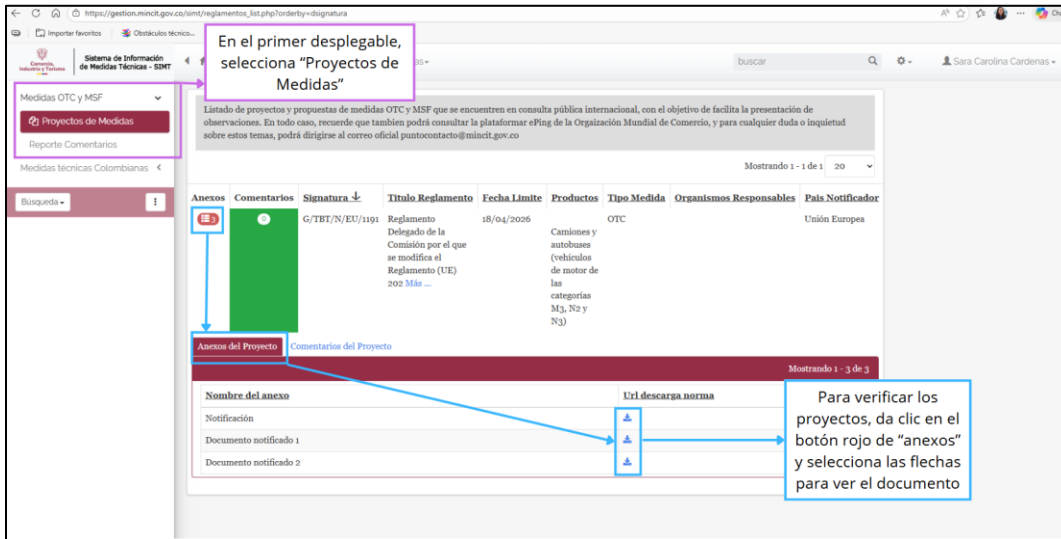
https://gestion.mincit.gov.co/simt/reglamentos_list.php?orderby=dsignatura

Importar favoritos   Obstáculos técnico...

Comercio, Industria y Turismo   Sistema de Información de Medidas Técnicas - SIMT

En el primer desplegable, selecciona "Proyectos de Medidas"

buscar

Sara Carolina Cardenas

Medidas OTC y MSF

Proyectos de Medidas

Reporte Comentarios

Medidas técnicas Colombianas

Búsqueda

Listado de proyectos y propuestas de medidas OTC y MSF que se encuentren en consulta pública internacional, con el objetivo de facilita la presentación de observaciones. En todo caso, recuerde que tambien podrá consultar la plataformar ePing de la Orgaización Mundial de Comercio, y para cualquier duda o inquietud sobre estos temas, podrá dirigirse al correo oficial puntocontacto@mincit.gov.co

Mostrando 1 - 1 de 1   20

| Anexos | Comentarios | Signatura | Titulo Reglamento | Fecha Limite | Productos | Tipo Medida | Organismos Responsables | Pais Notificador |
|---|---|---|---|---|---|---|---|---|
| 3 | 0 | G/TBT/N/EU/1191 | Reglamento Delegado de la Comisión por el que se modifica el Reglamento (UE) 202 Más ... | 18/04/2026 | Camiones y autobuses (vehículos de motor de las categorías M3, N2 y N3) | OTC | | Unión Europea |

Anexos del Proyecto   Comentarios del Proyecto

Mostrando 1 - 3 de 3

| Nombre del anexo | Url descarga norma |
|---|---|
| Notificación | |
| Documento notificado 1 | |
| Documento notificado 2 | |

Para verificar los proyectos, da clic en el botón rojo de "anexos" y selecciona las flechas para ver el documento